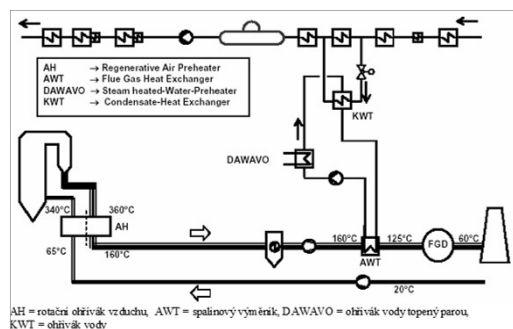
AH → Regenerative Air Preheater
AWT → Flue Gas Heat Exchanger
DAWAVO → Steam heated-Water-Preheater
KWT → Condensate-Heat Exchanger

KWT

DAWAVO

340°C
360°C
AH
65°C
160°C
160°C
125°C
FGD
60°C
AWT
20°C

AH = rotační ohřívák vzduchu, AWT = spalinový výměník, DAWAVO = ohřívák vody topený parou, KWT = ohřívák vody